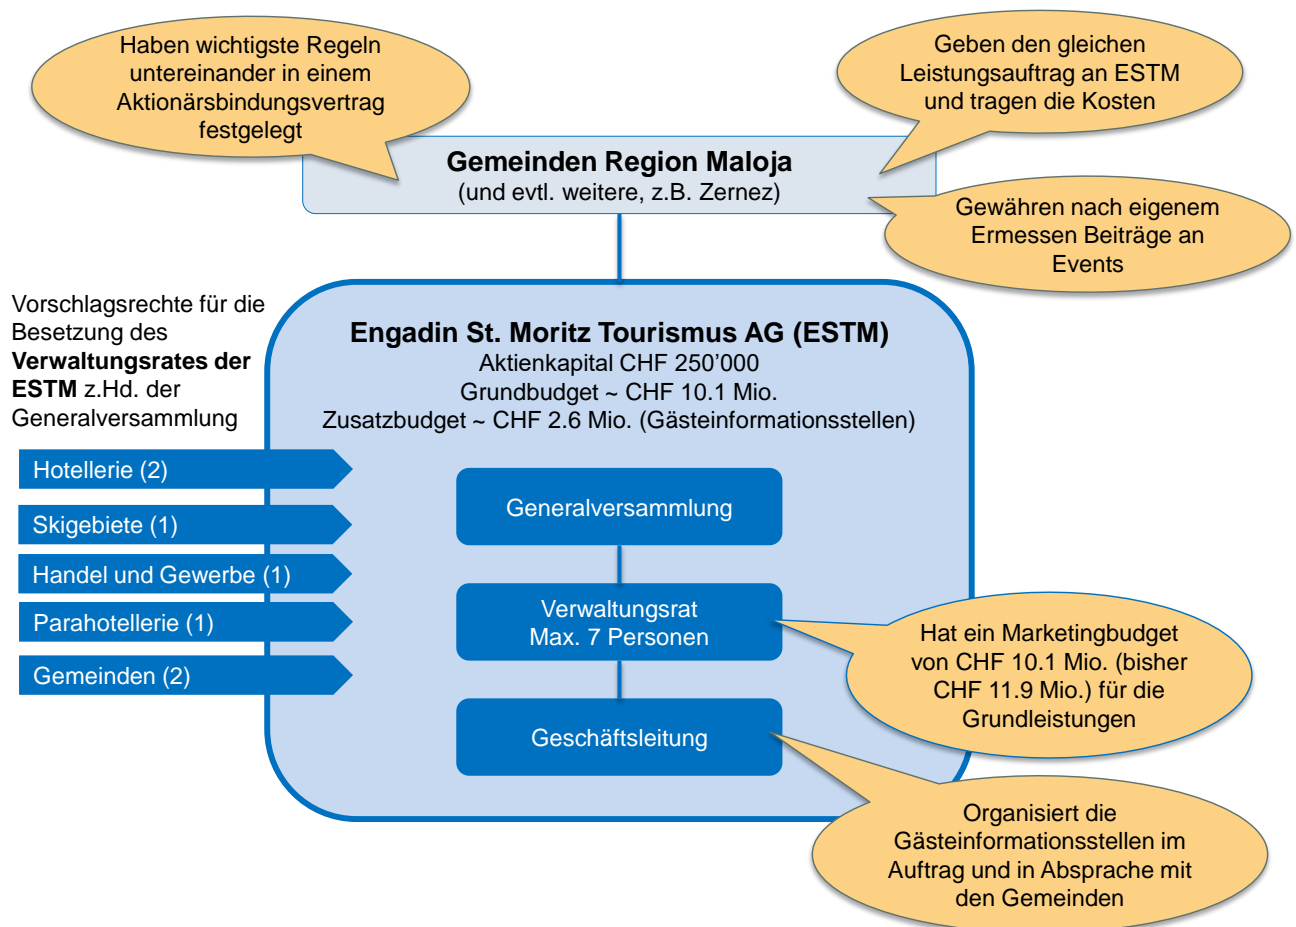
Haben wichtigste Regeln untereinander in einem Aktionärsbindungsvertrag festgelegt

Geben den gleichen Leistungsauftrag an ESTM und tragen die Kosten

**Gemeinden Region Maloja**
(und evtl. weitere, z.B. Zernez)

Gewähren nach eigenem Ermessen Beiträge an Events

Vorschlagsrechte für die Besetzung des **Verwaltungsrates der ESTM** z.Hd. der Generalversammlung

Hotellerie (2)

Skigebiete (1)

Handel und Gewerbe (1)

Parahotellerie (1)

Gemeinden (2)

**Engadin St. Moritz Tourismus AG (ESTM)**
Aktienkapital CHF 250'000
Grundbudget ~ CHF 10.1 Mio.
Zusatzbudget ~ CHF 2.6 Mio. (Gästeinformationsstellen)

Generalversammlung

Verwaltungsrat
Max. 7 Personen

Geschäftsleitung

Hat ein Marketingbudget von CHF 10.1 Mio. (bisher CHF 11.9 Mio.) für die Grundleistungen

Organisiert die Gästeinformationsstellen im Auftrag und in Absprache mit den Gemeinden